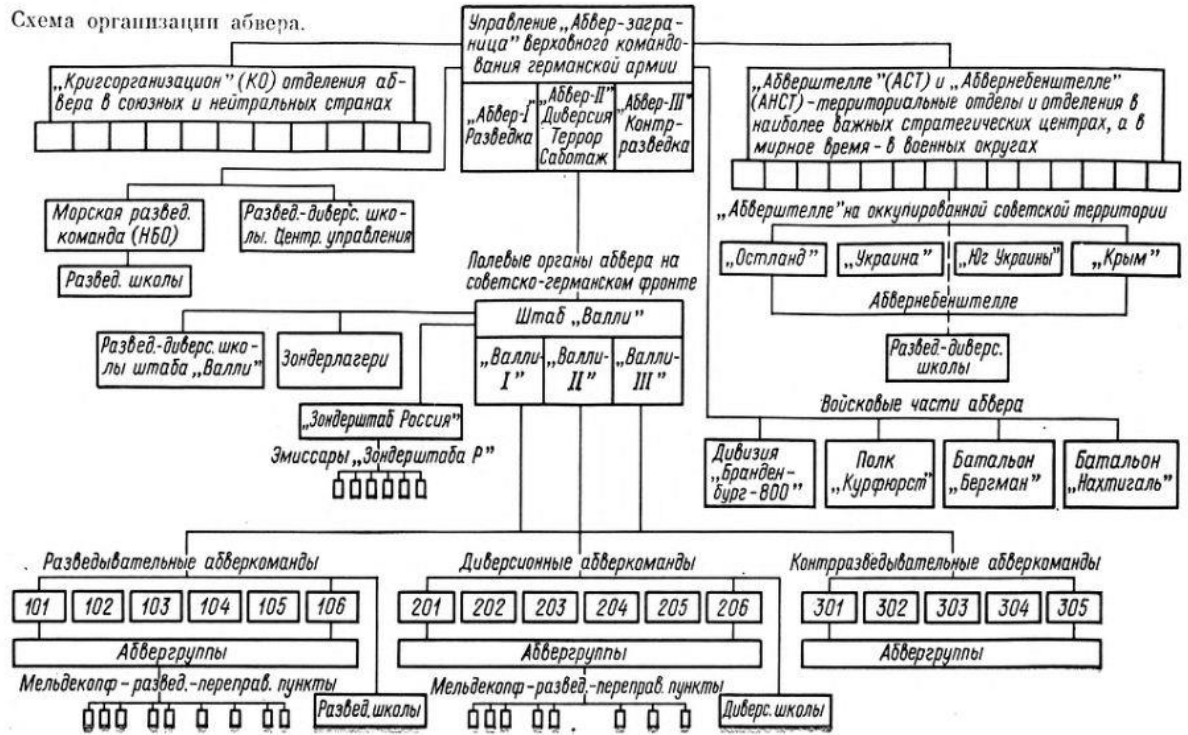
Схема организации абвера.

Управление „Абвер-заграница" верховного командования германской армии

„Абвер-I" Разведка

„Абвер-II" Диверсия Террор Саботаж

„Абвер-III" Контрразведка

„Кригсорганизацион" (КО) отделения абвера в союзных и нейтральных странах

„Абверштелле" (АСТ) и „Абвернебенштелле" (АНСТ) - территориальные отделы и отделения в наиболее важных стратегических центрах, а в мирное время - в военных округах

Морская развед. команда (НБО)

Развед.-диверс. школы. Центр. управления

Развед. школы

„Абверштелле" на оккупированной советской территории

„Остланд"

„Украина"

„Юг Украины"

„Крым"

Абвернебенштелле

Развед.-диверс. школы

Полевые органы абвера на советско-германском фронте

Штаб „Валли"

Развед.-диверс. школы штаба „Валли"

Зондерлагери

„Валли-I"

„Валли-II"

„Валли-III"

„Зондерштаб Россия"

Эмиссары „Зондерштаба Р"

Войсковые части абвера

Дивизия „Бранденбург-800"

Полк „Курфюрст"

Батальон „Бергман"

Батальон „Нахтигаль"

Разведывательные абверкоманды

| 101 | 102 | 103 | 104 | 105 | 106 |
|---|---|---|---|---|---|

Абвергруппы

Мельдекопф - развед.-переправ. пункты

Развед. школы

Диверсионные абверкоманды

| 201 | 202 | 203 | 204 | 205 | 206 |
|---|---|---|---|---|---|

Абвергруппы

Мельдекопф - развед.-переправ. пункты

Диверс. школы

Контрразведывательные абверкоманды

| 301 | 302 | 303 | 304 | 305 |
|---|---|---|---|---|

Абвергруппы